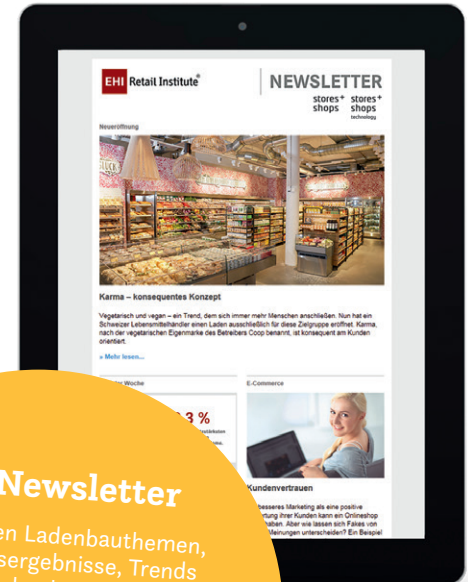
EHI Retail Institute®

NEWSLETTER

stores+ shops

stores+ shops technology

Neueröffnung

Karma – konsequentes Konzept

Vegetarisch und vegan – ein Trend, dem sich immer mehr Menschen anschließen. Nun hat ein Schweizer Lebensmittelhändler einen Laden ausschließlich für diese Zielgruppe eröffnet. Karma, nach der vegetarischen Eigenmarke des Betreibers Coop benannt, ist konsequent am Kunden orientiert.

» Mehr lesen...

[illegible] Woche

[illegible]3 %

E-Commerce

Kundenvertrauen

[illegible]besseres Marketing als eine positive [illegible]rtung ihrer Kunden kann ein Onlineshop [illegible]haben. Aber wie lassen sich Fakes von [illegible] Meinungen unterscheiden? Ein Beispiel

Newsletter

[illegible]en Ladenbauthemen, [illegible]sergebnisse, Trends